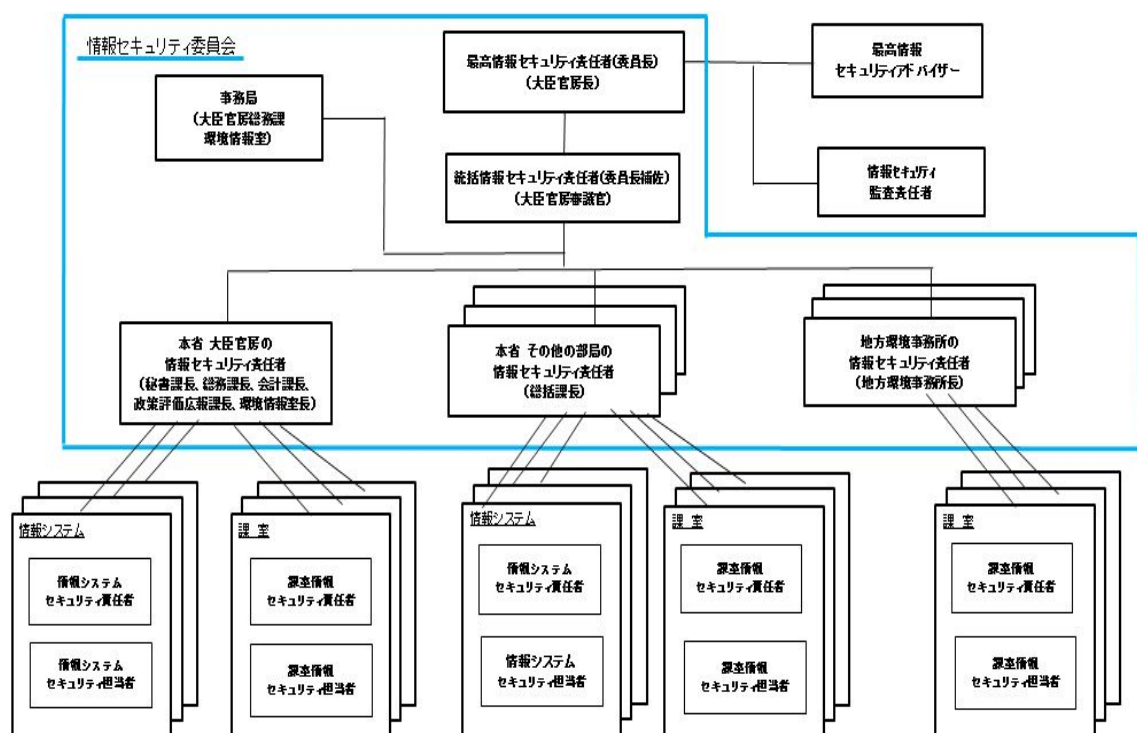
情報セキュリティ委員会

最高情報セキュリティ責任者(委員長)
(大臣官房長)

最高情報
セキュリティアドバイザー

事務局
(大臣官房総務課
環境情報室)

統括情報セキュリティ責任者(委員長補佐)
(大臣官房審議官)

情報セキュリティ
監査責任者

本省 大臣官房の
情報セキュリティ責任者
(秘書課長、総務課長、会計課長、
政策評価広報課長、環境情報室長)

本省 その他の部局の
情報セキュリティ責任者
(総括課長)

地方環境事務所の
情報セキュリティ責任者
(地方環境事務所長)

情報システム

情報システム
セキュリティ責任者

情報システム
セキュリティ担当者

課 室

課室情報
セキュリティ責任者

課室情報
セキュリティ担当者

情報システム

情報システム
セキュリティ責任者

情報システム
セキュリティ担当者

課 室

課室情報
セキュリティ責任者

課室情報
セキュリティ担当者

課 室

課室情報
セキュリティ責任者

課室情報
セキュリティ担当者